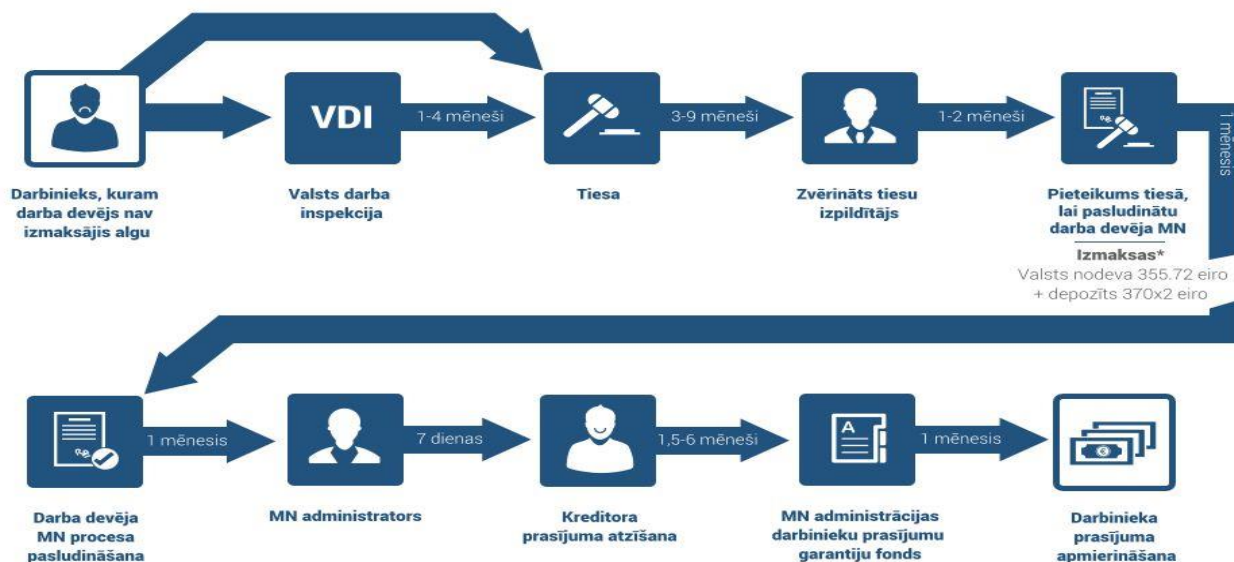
Darbinieks, kuram darba devējs nav izmaksājis algu

VDI

1-4 mēneši

Valsts darba inspekcija

3-9 mēneši

Tiesa

1-2 mēneši

Zvērināts tiesu izpildītājs

Pieteikums tiesā, lai pasludinātu darba devēja MN

Izmaksas*
Valsts nodeva 355.72 eiro + depozīts 370x2 eiro

1 mēnesis

1 mēnesis

Darba devēja MN procesa pasludināšana

7 dienas

MN administrators

1,5-6 mēneši

Kreditora prasījuma atzīšana

1 mēnesis

MN administrācijas darbinieku prasījumu garantiju fonds

Darbinieka prasījuma apmierināšana